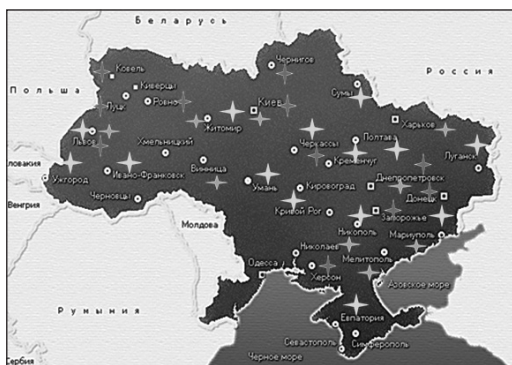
Беларусь
Россия
Польша
Ковель
Киверцы
Луцк
Ровно
Чернигов
Сумы
Киев
Житомир
Хмельницкий
Львов
Черкассы
Полтава
Харьков
Кременчуг
Луганск
ловакия
Ужгород
Ивано-Франковск
Винница
Умань
Кировоград
Днепропетровск
Донецк
Венгрия
Черновцы
Кривой Рог
Запорожье
Молдова
Никополь
Мариуполь
Николаев
Мелитополь
Одесса
Херсон
Азовское море
Румыния
Евпатория
Севастополь
Симферополь
Черное море
Сербия